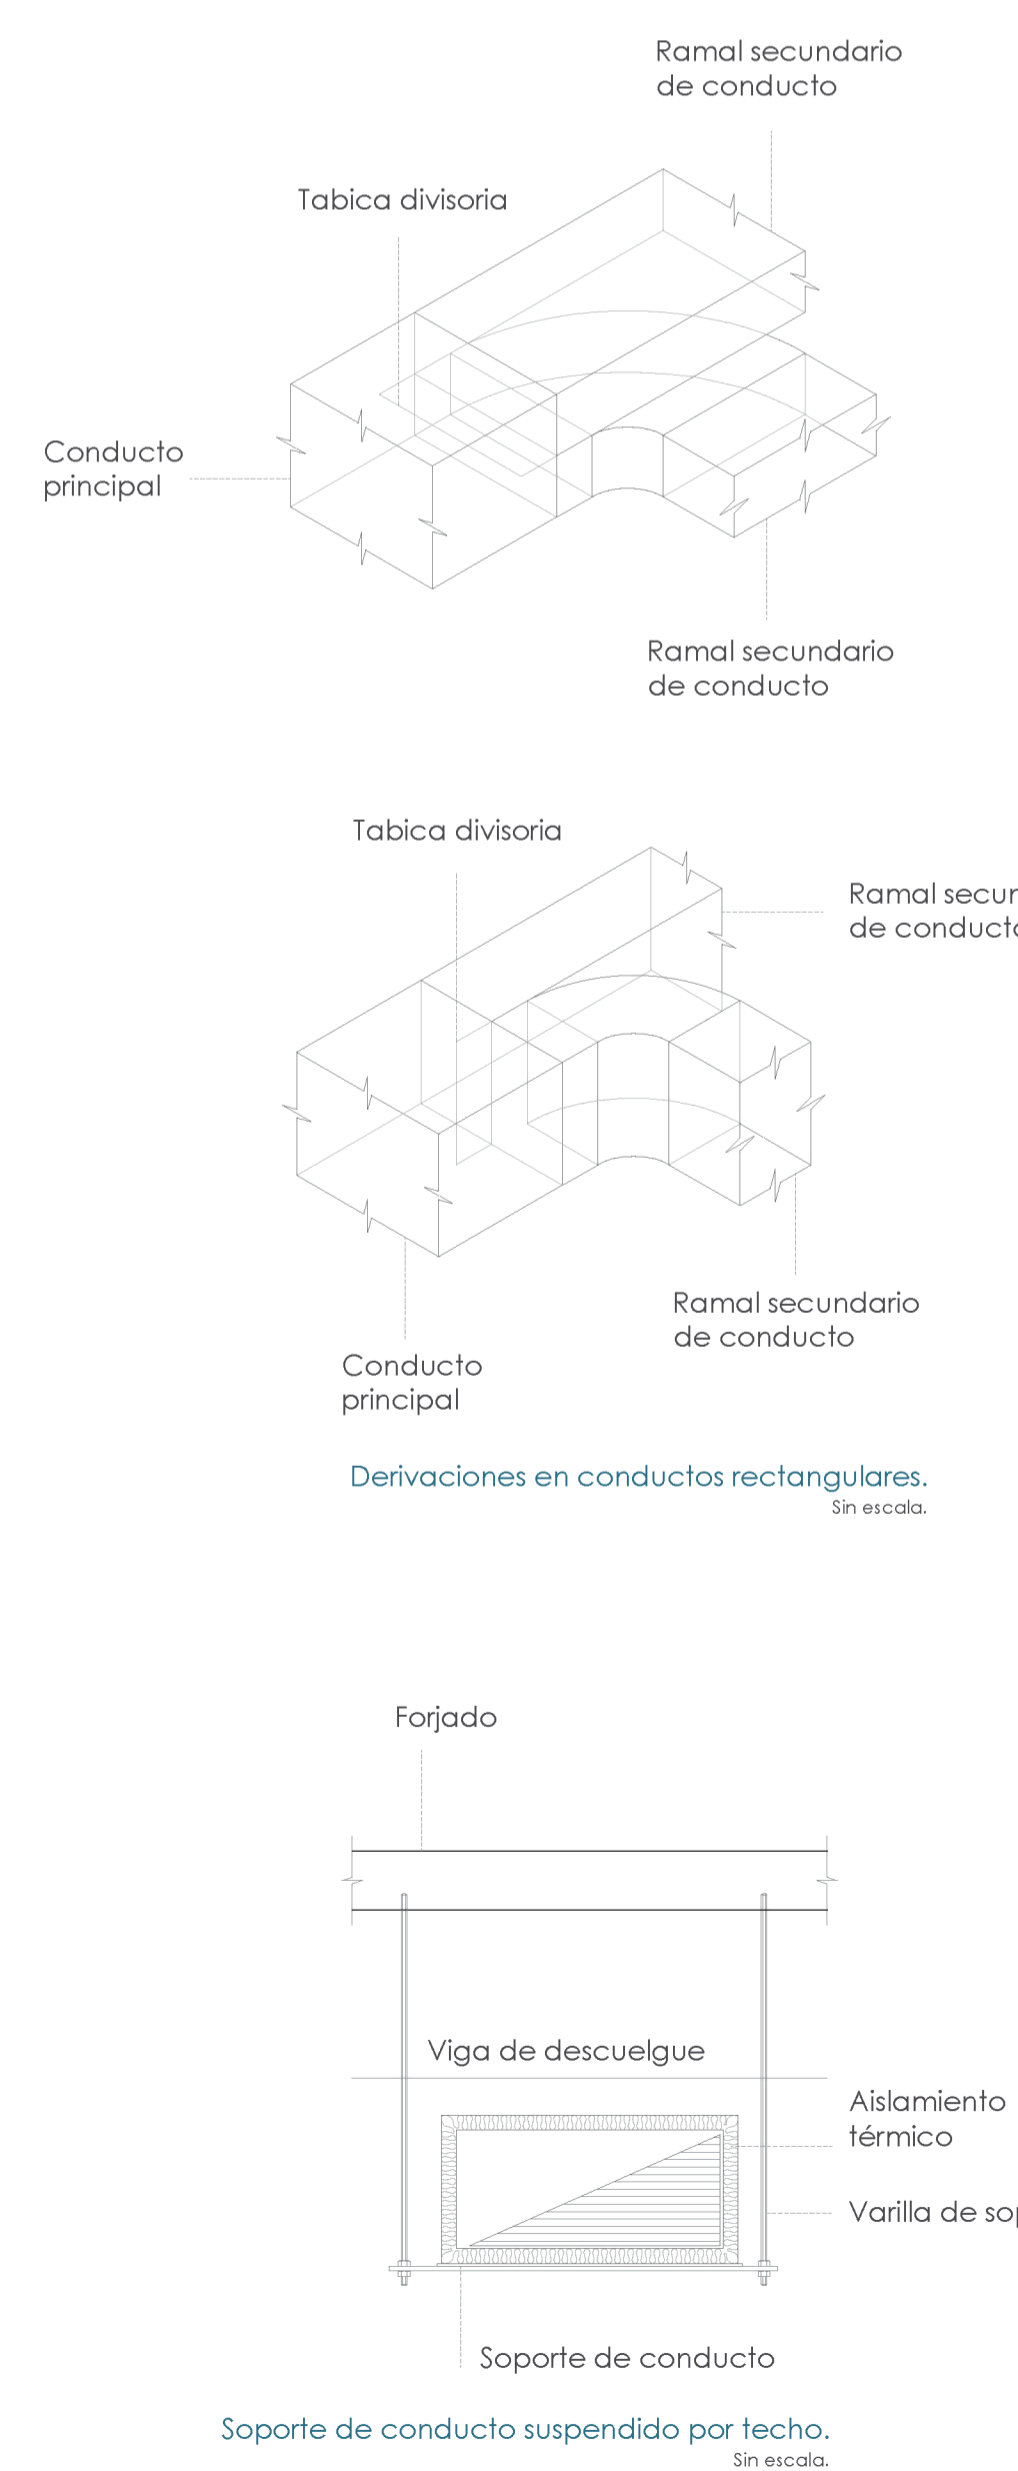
Ramal secundario de conducto

Tabica divisoria

Conducto principal

Ramal secundario de conducto

Tabica divisoria

Ramal secur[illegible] de conduct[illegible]

Ramal secundario de conducto

Conducto principal

Derivaciones en conductos rectangulares.
Sin escala.

Forjado

Viga de descuelgue

Aislamiento térmico

Varilla de so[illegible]

Soporte de conducto

Soporte de conducto suspendido por techo.
Sin escala.